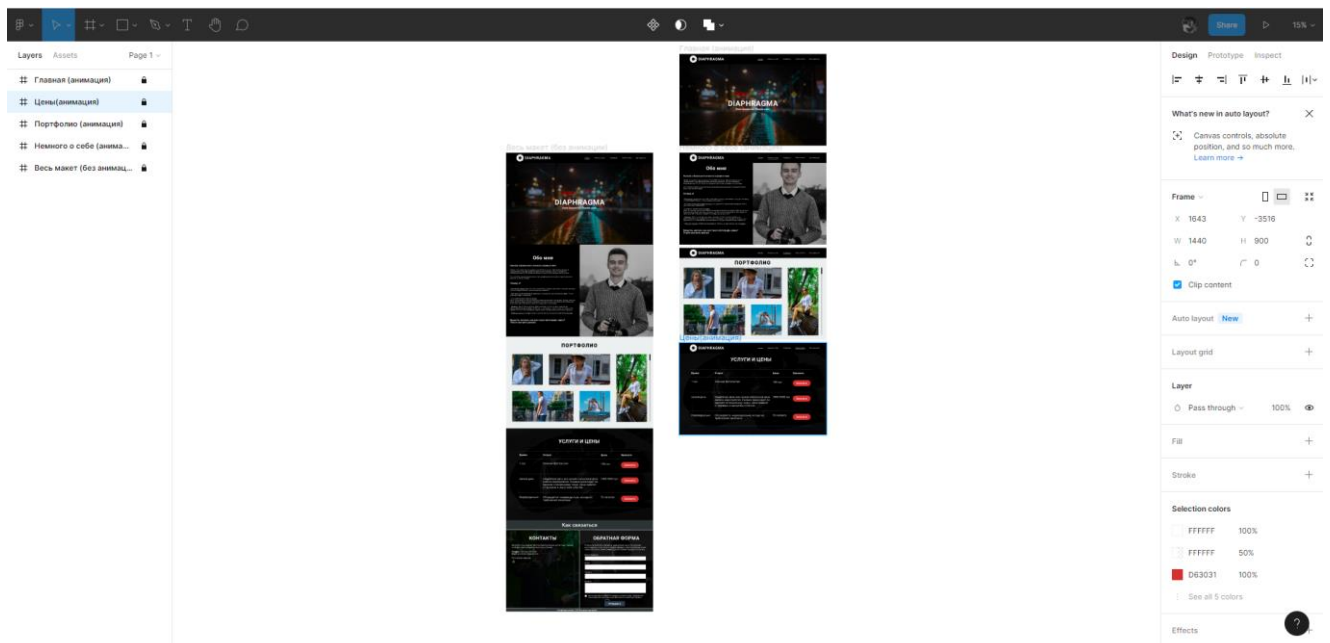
Share 15%

Layers Assets Page 1

Главная (анимация)
Цены(анимация)
Портфолио (анимация)
Немного о себе (анима...
Весь макет (без анимац...

Главная (анимация)
Весь макет (без анимации)
DIAPHRAGMA
DIAPHRAGMA
Обо мне
Обо мне
ПОРТФОЛИО
ПОРТФОЛИО
Цены(анимация)
УСЛУГИ И ЦЕНЫ
УСЛУГИ И ЦЕНЫ
Как связаться
КОНТАКТЫ
ОБРАТНАЯ ФОРМА

Design Prototype Inspect

What's new in auto layout?
Canvas controls, absolute position, and so much more.
Learn more →

Frame
X 1643 Y -3516
W 1440 H 900
0° 0
Clip content

Auto layout New
Layout grid
Layer
Pass through 100%
Fill
Stroke
Selection colors
FFFFFF 100%
FFFFFF 50%
D63031 100%
See all 5 colors
Effects
?